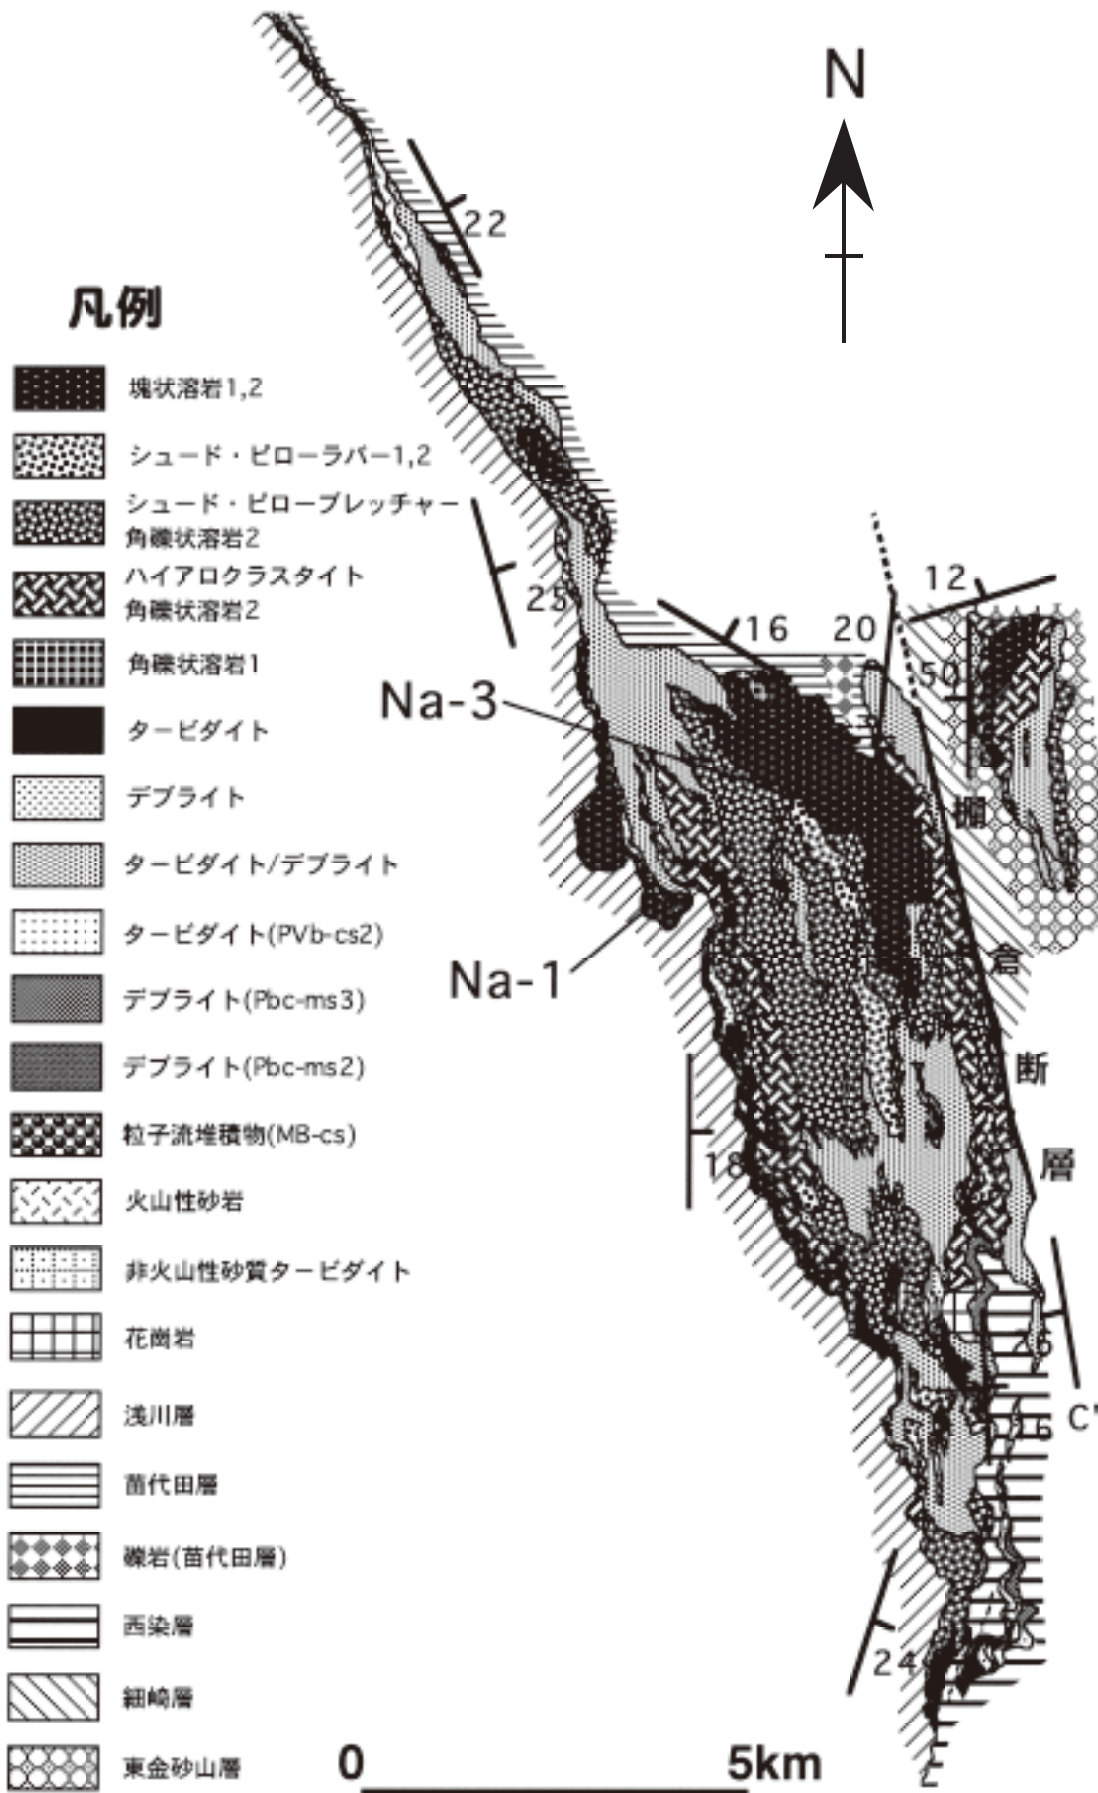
N

凡例

塊状溶岩1,2
シュード・ピローラバー1,2
シュード・ピローブレッチャー 角礫状溶岩2
ハイアロクラスタイト 角礫状溶岩2
角礫状溶岩1
タービダイト
デブライト
タービダイト/デブライト
タービダイト(PVb-cs2)
デブライト(Pbc-ms3)
デブライト(Pbc-ms2)
粒子流堆積物(MB-cs)
火山性砂岩
非火山性砂質タービダイト
花崗岩
浅川層
苗代田層
礫岩(苗代田層)
西染層
細崎層
東金砂山層

22
25
16
20
12
50
Na-3
Na-1
棚
倉
断
層
18
C'
16
24

0
5km